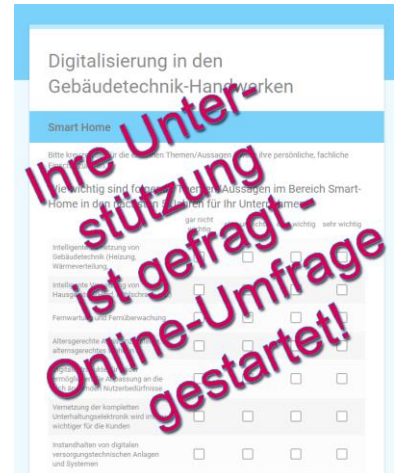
Digitalisierung in den Gebäudetechnik-Handwerken

Smart Home

Bitte kreuzen Sie für die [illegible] Themen/Aussagen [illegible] Ihre persönliche, fachliche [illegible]

Wie wichtig sind folgende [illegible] Aussagen im Bereich Smart-Home in den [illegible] 5 Jahren für Ihr Unternehmen?

| | gar nicht wichtig | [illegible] | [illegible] | wichtig | sehr wichtig |
|---|---|---|---|---|---|
| Intelligente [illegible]setzung von Gebäudetechnik (Heizung, Wärmeverteilung, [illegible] | | | | | |
| Intelligente V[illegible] von Hausge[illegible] | | | | | |
| Fernwartung und Fernüberwachung | | | | | |
| Altersgerechte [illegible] altersgerechtes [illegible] | | | | | |
| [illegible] ermöglich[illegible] Anpassung an die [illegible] Nutzerbedürfnisse | | | | | |
| Vernetzung der kompletten Unterhaltungselektronik wird im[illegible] wichtiger für die Kunden | | | | | |
| Instandhalten von digitalen versorgungstechnischen Anlagen und Systemen | | | | | |

Ihre Unterstützung ist gefragt - Online-Umfrage gestartet!